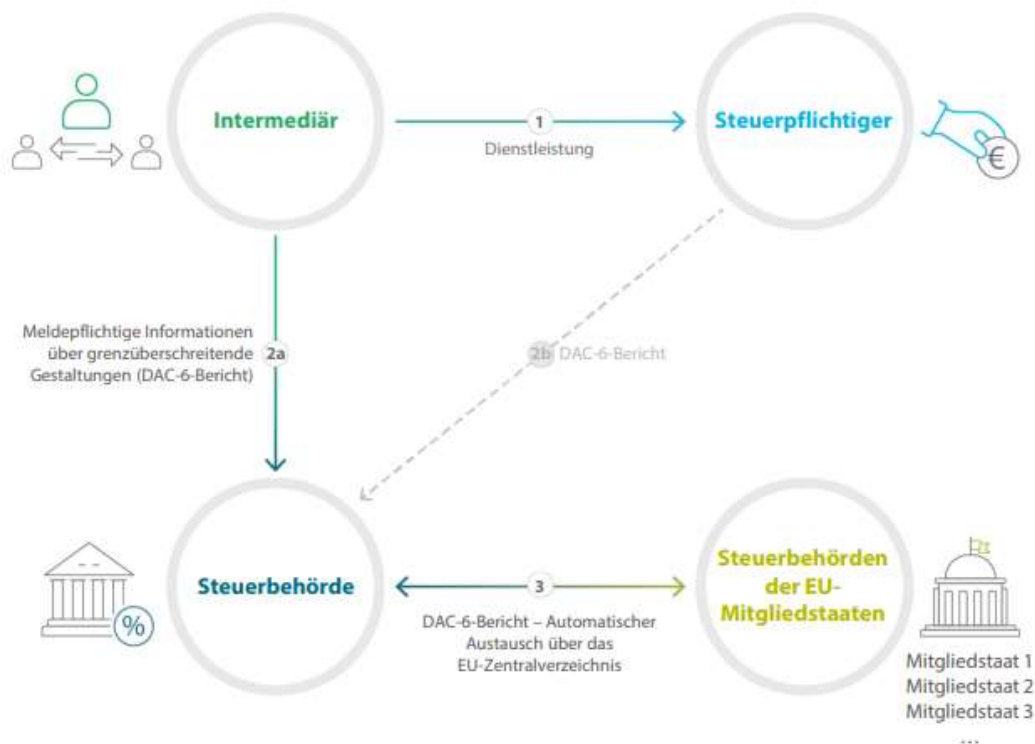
Intermediär

1
Dienstleistung

Steuerpflichtiger

€

Meldepflichtige Informationen über grenzüberschreitende Gestaltungen (DAC-6-Bericht)
2a

2b DAC-6-Bericht

Steuerbehörde

%

3
DAC-6-Bericht – Automatischer Austausch über das EU-Zentralverzeichnis

Steuerbehörden der EU-Mitgliedstaaten

Mitgliedstaat 1
Mitgliedstaat 2
Mitgliedstaat 3
...